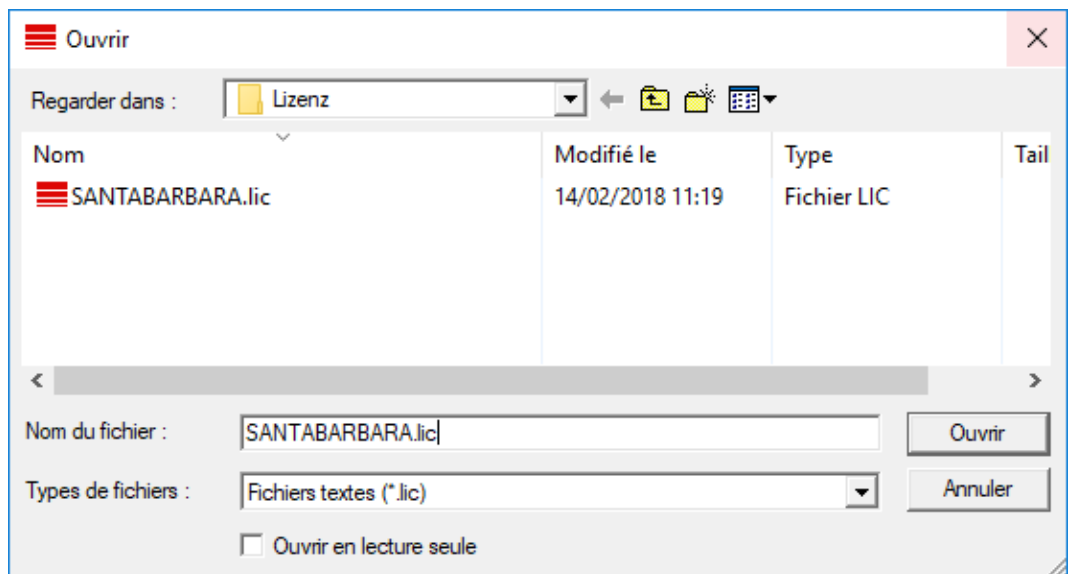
Ouvrir

Regarder dans : Lizenz

| Nom | Modifié le | Type | Tail |
|---|---|---|---|
| SANTABARBARA.lic | 14/02/2018 11:19 | Fichier LIC | |

Nom du fichier : SANTABARBARA.lic

Ouvrir

Types de fichiers : Fichiers textes (*.lic)

Annuler

Ouvrir en lecture seule